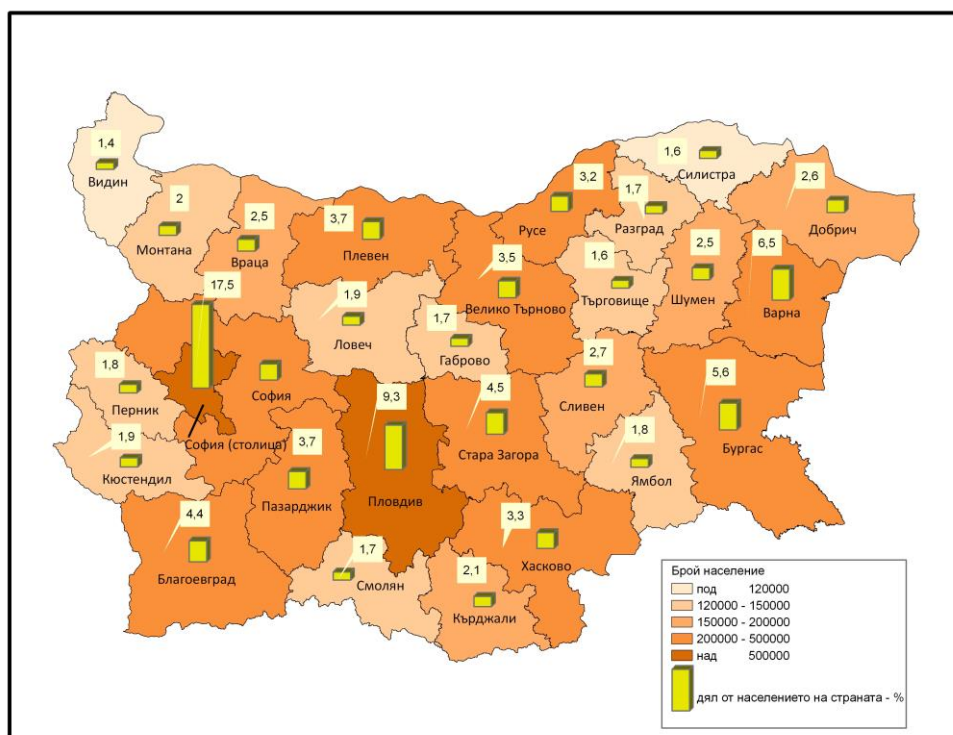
1,4
Видин
2
Монтана
2,5
Враца
3,7
Плевен
3,2
Русе
1,7
Разград
1,6
Силистра
2,6
Добрич
3,5
Велико Търново
1,6
Търговище
2,5
Шумен
6,5
Варна
17,5
1,9
Ловеч
1,7
Габрово
1,8
Перник
София
София (столица)
9,3
2,7
Сливен
4,5
Стара Загора
5,6
Бургас
1,9
Кюстендил
3,7
Пазарджик
1,8
Ямбол
Пловдив
4,4
Благоевград
1,7
Смолян
3,3
Хасково
2,1
Кърджали

Брой население
под 120000
120000 - 150000
150000 - 200000
200000 - 500000
над 500000
дял от населението на страната - %